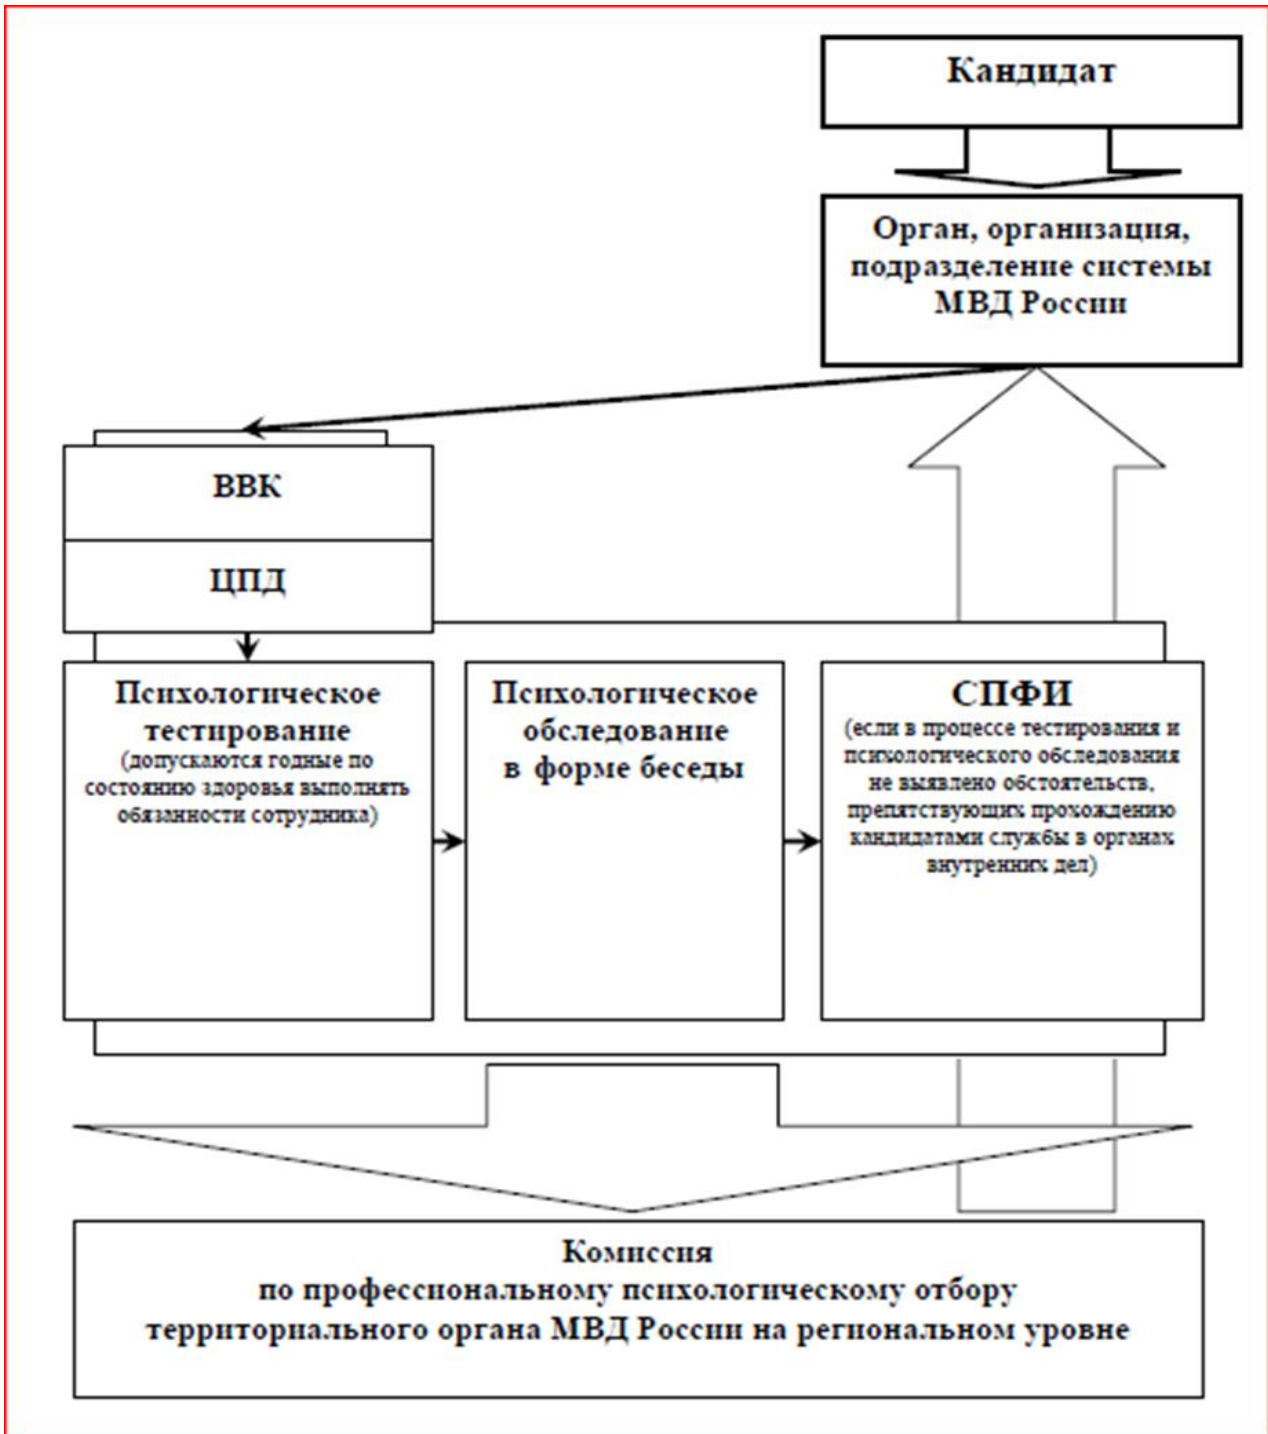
Кандидат

Орган, организация, подразделение системы МВД России

ВВК

ЦПД

Психологическое тестирование
(допускаются годные по состоянию здоровья выполнять обязанности сотрудника)

Психологическое обследование в форме беседы

СПФИ
(если в процессе тестирования и психологического обследования не выявлено обстоятельств, препятствующих прохождению кандидатами службы в органах внутренних дел)

Комиссия
по профессиональному психологическому отбору территориального органа МВД России на региональном уровне